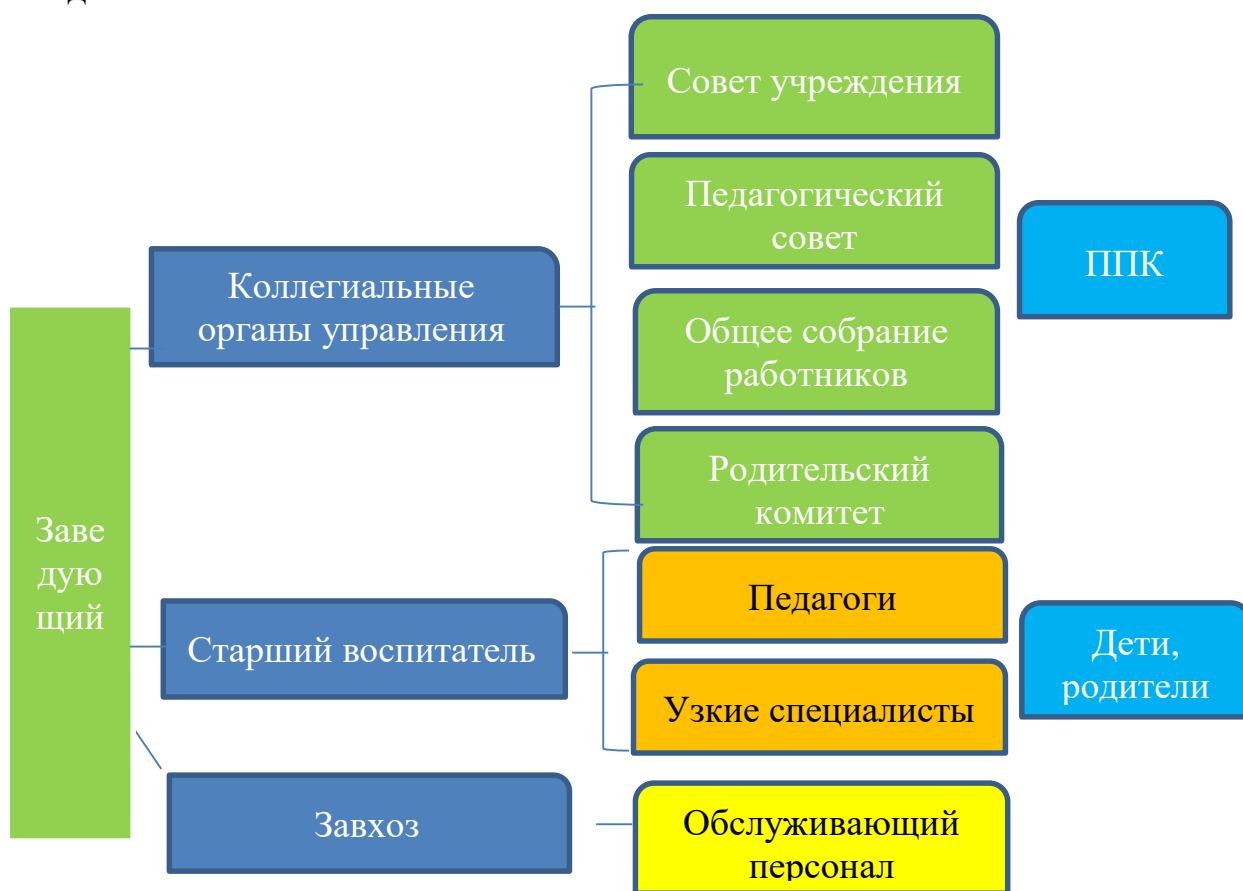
Заве дую щий

Коллегиальные органы управления

Совет учреждения

Педагогический совет

Общее собрание работников

Родительский комитет

ППК

Старший воспитатель

Педагоги

Узкие специалисты

Дети, родители

Завхоз

Обслуживающий персонал